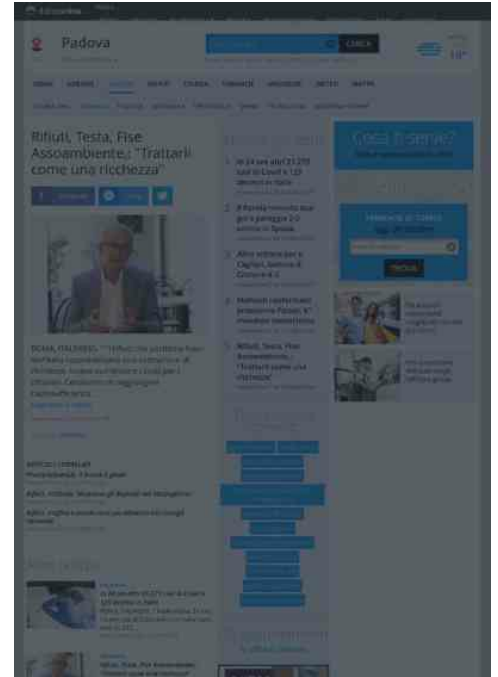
Padova

CERCA

Rifiuti, Testa, Fise Assoambiente,: "Trattarli come una ricchezza"

Cosa ti serve?

TROVA

1 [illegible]

2 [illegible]

3 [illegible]

4 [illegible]

5 Rifiuti, Testa, Fise Assoambiente,: "Trattarli come una ricchezza"

ROMA, ITALPRESS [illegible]

ARTICOLI CORRELATI

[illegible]